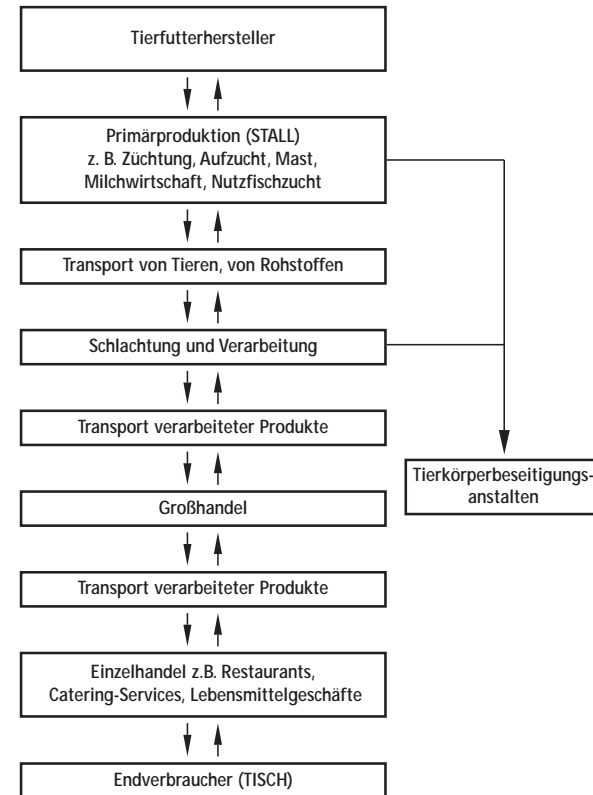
Tierfutterhersteller

Primärproduktion (STALL)
z. B. Züchtung, Aufzucht, Mast, Milchwirtschaft, Nutzfischzucht

Transport von Tieren, von Rohstoffen

Schlachtung und Verarbeitung

Transport verarbeiteter Produkte

Großhandel

Transport verarbeiteter Produkte

Einzelhandel z.B. Restaurants, Catering-Services, Lebensmittelgeschäfte

Endverbraucher (TISCH)

Tierkörperbeseitigungsanstalten